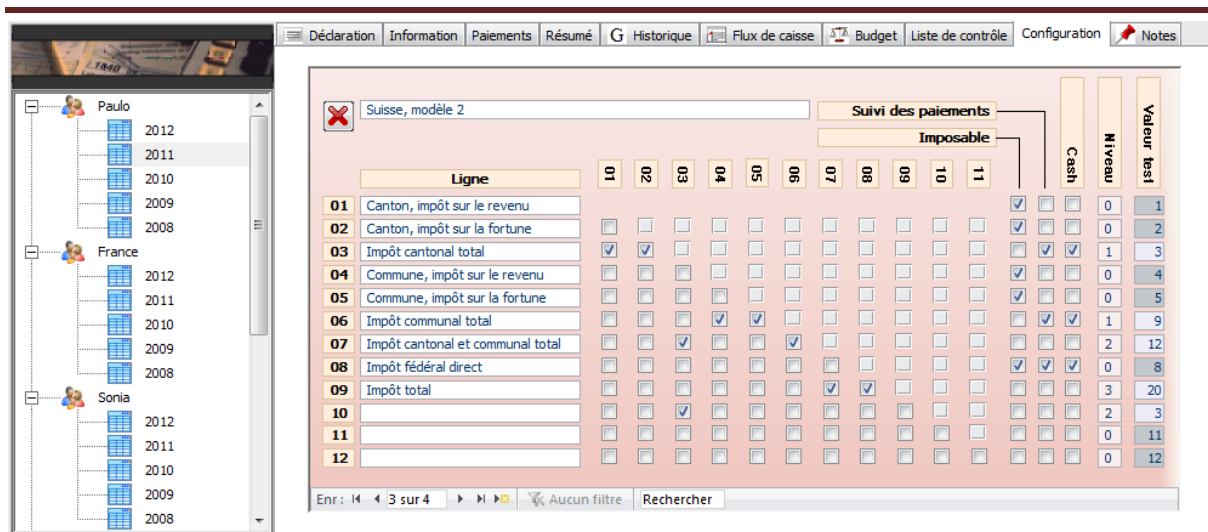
Déclaration | Information | Paiements | Résumé | G Historique | Flux de caisse | Budget | Liste de contrôle | Configuration | Notes

Paulo
2012
2011
2010
2009
2008
France
2012
2011
2010
2009
2008
Sonia
2012
2011
2010
2009
2008

Suisse, modèle 2

Suivi des paiements
Imposable
Cash
Niveau
Valeur test

| | Ligne | 01 | 02 | 03 | 04 | 05 | 06 | 07 | 08 | 09 | 10 | 11 | | | | Niveau | Valeur test |
|---|---|---|---|---|---|---|---|---|---|---|---|---|---|---|---|---|---|
| 01 | Canton, impôt sur le revenu | | | | | | | | | | | | ☑ | | | 0 | 1 |
| 02 | Canton, impôt sur la fortune | | | | | | | | | | | | ☑ | | | 0 | 2 |
| 03 | Impôt cantonal total | ☑ | ☑ | | | | | | | | | | | ☑ | ☑ | 1 | 3 |
| 04 | Commune, impôt sur le revenu | | | | | | | | | | | | ☑ | | | 0 | 4 |
| 05 | Commune, impôt sur la fortune | | | | | | | | | | | | ☑ | | | 0 | 5 |
| 06 | Impôt communal total | | | | ☑ | ☑ | | | | | | | | ☑ | ☑ | 1 | 9 |
| 07 | Impôt cantonal et communal total | | | ☑ | | | ☑ | | | | | | | | | 2 | 12 |
| 08 | Impôt fédéral direct | | | | | | | | | | | | ☑ | ☑ | ☑ | 0 | 8 |
| 09 | Impôt total | | | | | | | ☑ | ☑ | | | | | | | 3 | 20 |
| 10 | | | | ☑ | | | | | | | | | | | | 2 | 3 |
| 11 | | | | | | | | | | | | | | | | 0 | 11 |
| 12 | | | | | | | | | | | | | | | | 0 | 12 |

Enr : 3 sur 4 | Aucun filtre | Rechercher